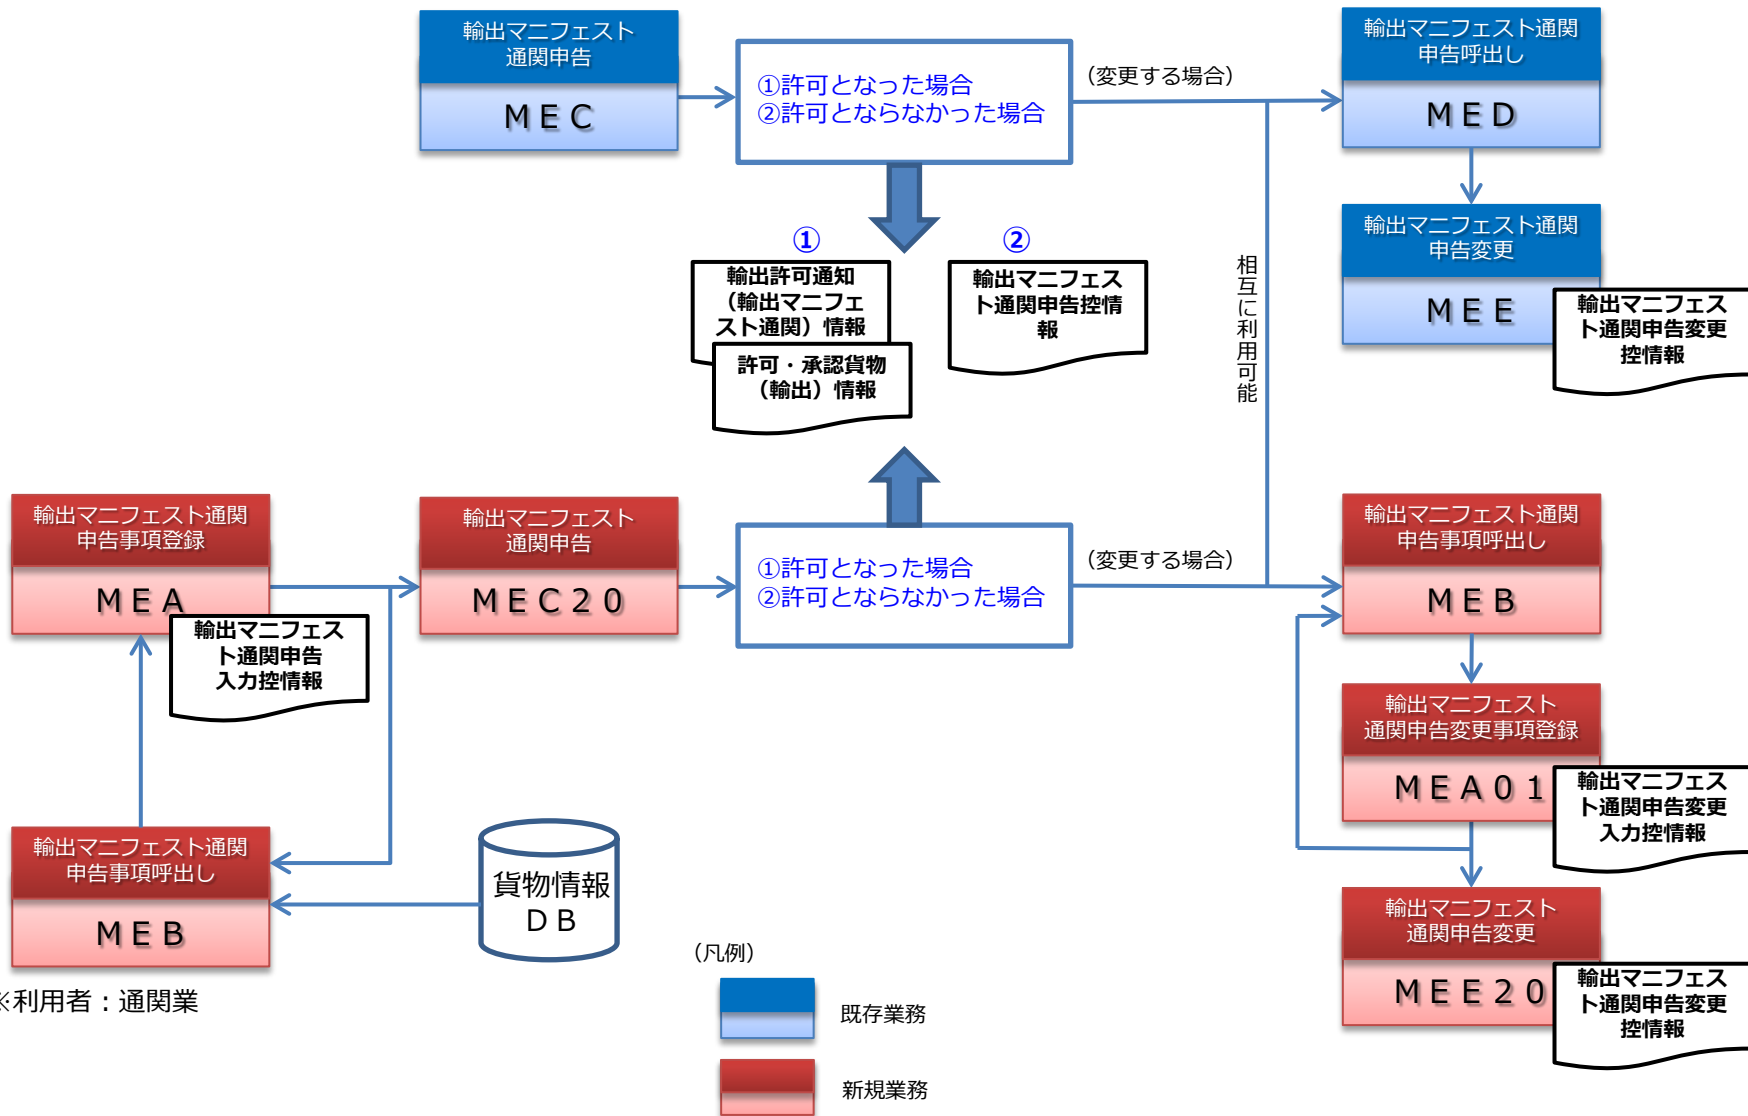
輸出マニフェスト通関申告

MEC

①許可となった場合
②許可とならなかった場合

(変更する場合)

輸出マニフェスト通関申告呼出し

MED

輸出マニフェスト通関申告変更

MEE

輸出マニフェスト通関申告変更控情報

①

輸出許可通知（輸出マニフェスト通関）情報

許可・承認貨物（輸出）情報

②

輸出マニフェスト通関申告控情報

相互に利用可能

輸出マニフェスト通関申告事項登録

MEA

輸出マニフェスト通関申告入力控情報

輸出マニフェスト通関申告

MEC20

①許可となった場合
②許可とならなかった場合

(変更する場合)

輸出マニフェスト通関申告事項呼出し

MEB

輸出マニフェスト通関申告変更事項登録

MEA01

輸出マニフェスト通関申告変更入力控情報

輸出マニフェスト通関申告事項呼出し

MEB

貨物情報DB

(凡例)

既存業務

新規業務

輸出マニフェスト通関申告変更

MEE20

輸出マニフェスト通関申告変更控情報

※利用者：通関業